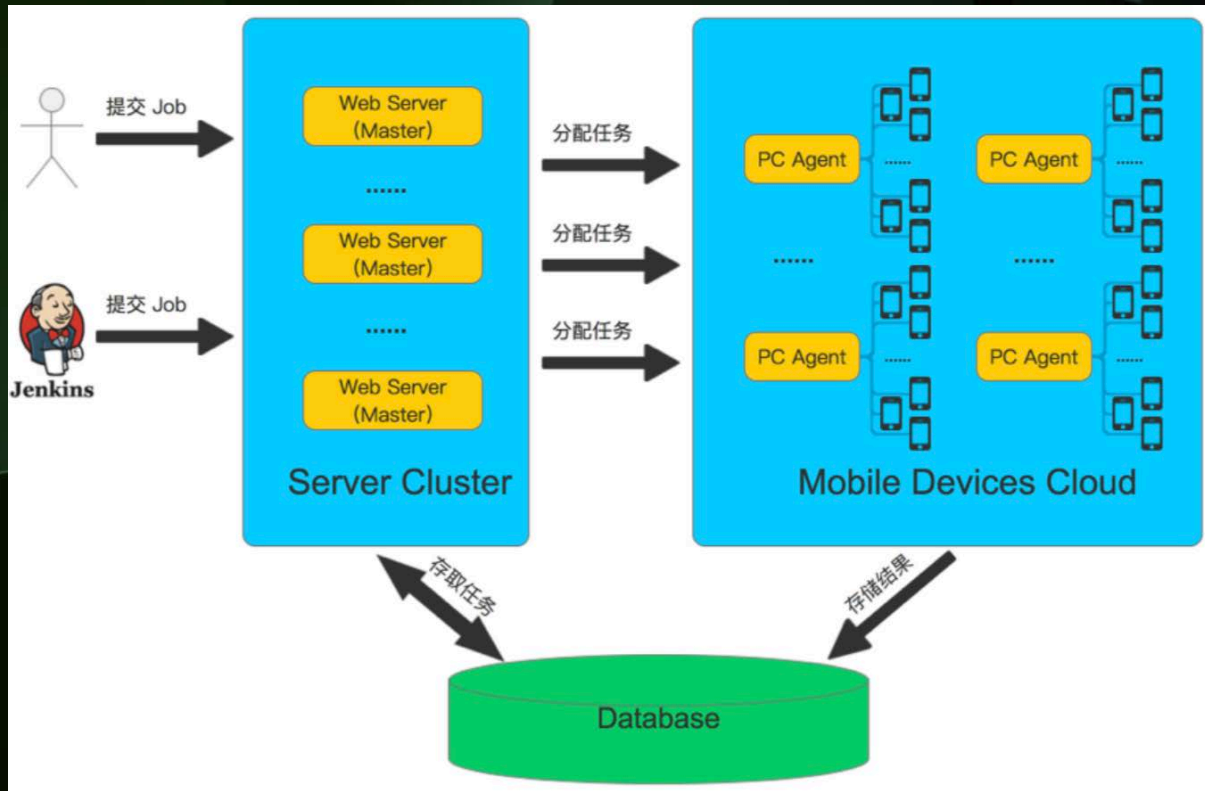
提交 Job

Jenkins

提交 Job

Web Server
(Master)

......

Web Server
(Master)

......

Web Server
(Master)

Server Cluster

分配任务

分配任务

分配任务

PC Agent

......

PC Agent

......

......

......

PC Agent

......

PC Agent

......

Mobile Devices Cloud

存取任务

存储结果

Database